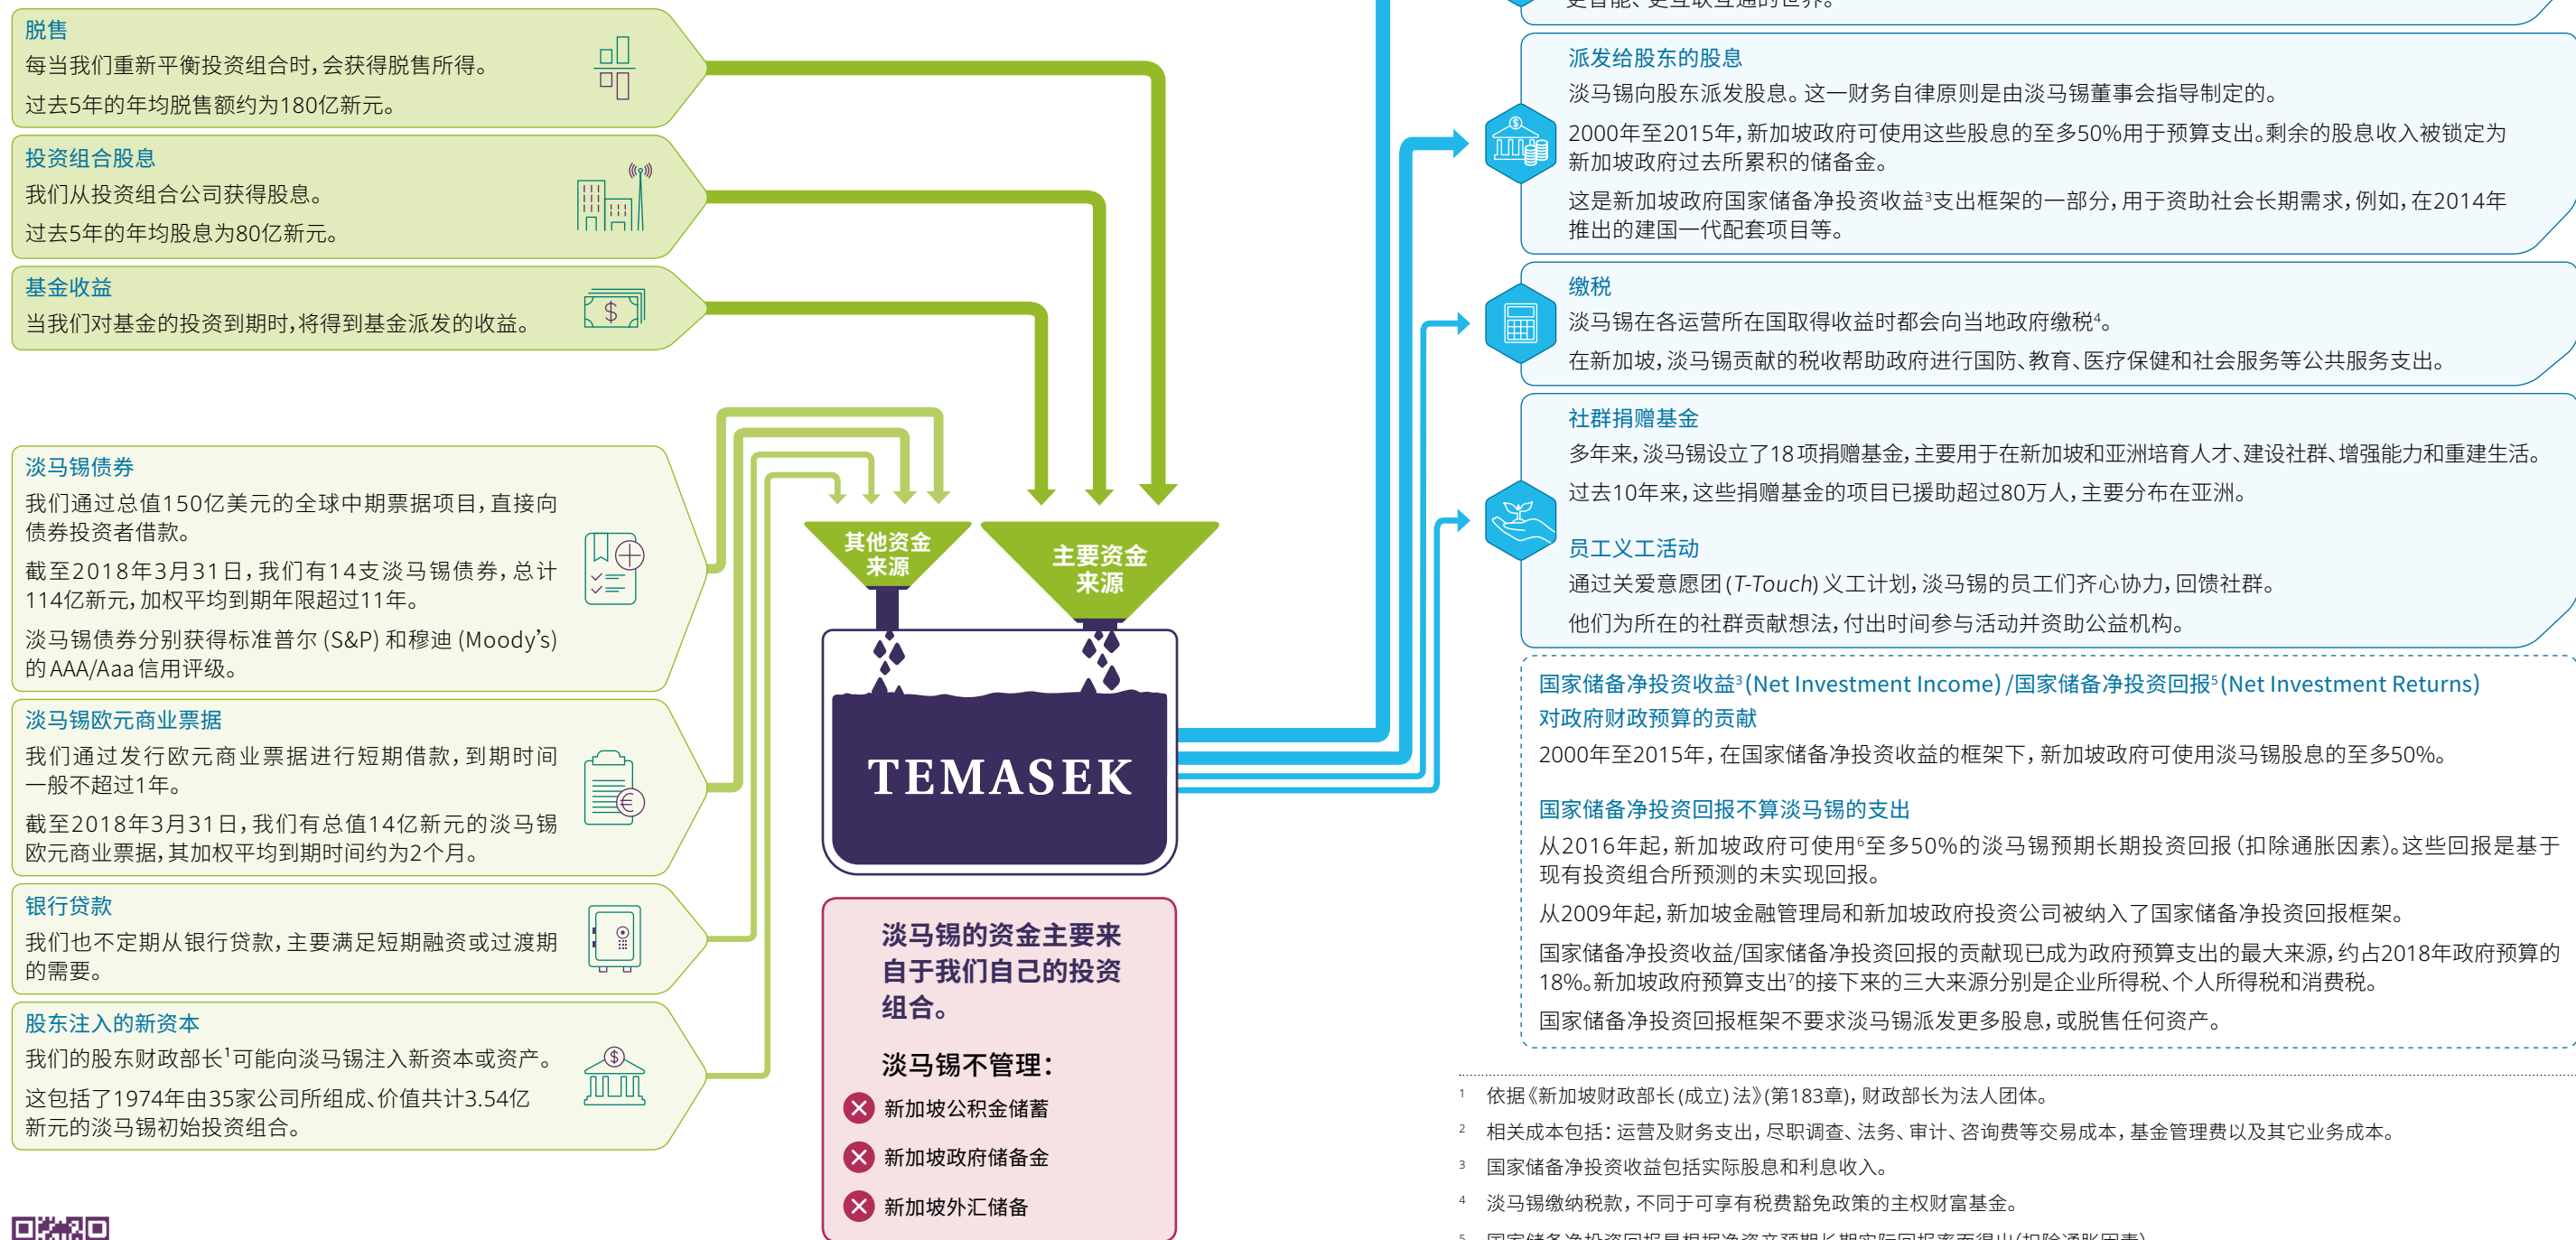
脱售
每当我们重新平衡投资组合时，会获得脱售所得。
过去5年的年均脱售额约为180亿新元。

投资组合股息
我们从投资组合公司获得股息。
过去5年的年均股息为80亿新元。

基金收益
当我们对基金的投资到期时，将得到基金派发的收益。

淡马锡债券
我们通过总值150亿美元的全球中期票据项目，直接向债券投资者借款。
截至2018年3月31日，我们有14支淡马锡债券，总计114亿新元，加权平均到期年限超过11年。
淡马锡债券分别获得标准普尔 (S&P) 和穆迪 (Moody's) 的 AAA/Aaa 信用评级。

淡马锡欧元商业票据
我们通过发行欧元商业票据进行短期借款，到期时间一般不超过1年。
截至2018年3月31日，我们有总值14亿新元的淡马锡欧元商业票据，其加权平均到期时间约为2个月。

银行贷款
我们也不定期从银行贷款，主要满足短期融资或过渡期的需要。

股东注入的新资本
我们的股东财政部长$^1$可能向淡马锡注入新资本或资产。
这包括了1974年由35家公司所组成、价值共计3.54亿新元的淡马锡初始投资组合。

其他资金来源

主要资金来源

TEMASEK

淡马锡的资金主要来自于我们自己的投资组合。

淡马锡不管理：
新加坡公积金储蓄
新加坡政府储备金
新加坡外汇储备

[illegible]更智能、更互联互通的世界。

派发给股东的股息
淡马锡向股东派发股息。这一财务自律原则是由淡马锡董事会指导制定的。
2000年至2015年，新加坡政府可使用这些股息的至多50%用于预算支出。剩余的股息收入被锁定为新加坡政府过去所累积的储备金。
这是新加坡政府国家储备净投资收益$^3$支出框架的一部分，用于资助社会长期需求，例如，在2014年推出的建国一代配套项目等。

缴税
淡马锡在各运营所在国取得收益时都会向当地政府缴税$^4$。
在新加坡，淡马锡贡献的税收帮助政府进行国防、教育、医疗保健和社会服务等公共服务支出。

社群捐赠基金
多年来，淡马锡设立了18项捐赠基金，主要用于在新加坡和亚洲培育人才、建设社群、增强能力和重建生活。
过去10年来，这些捐赠基金的项目已援助超过80万人，主要分布在亚洲。

员工义工活动
通过关爱意愿团 (T-Touch) 义工计划，淡马锡的员工们齐心协力，回馈社群。
他们为所在的社群贡献想法，付出时间参与活动并资助公益机构。

国家储备净投资收益$^3$(Net Investment Income) /国家储备净投资回报$^5$(Net Investment Returns) 对政府财政预算的贡献
2000年至2015年，在国家储备净投资收益的框架下，新加坡政府可使用淡马锡股息的至多50%。

国家储备净投资回报不算淡马锡的支出
从2016年起，新加坡政府可使用$^6$至多50%的淡马锡预期长期投资回报 (扣除通胀因素)。这些回报是基于现有投资组合所预测的未实现回报。
从2009年起，新加坡金融管理局和新加坡政府投资公司被纳入了国家储备净投资回报框架。
国家储备净投资收益/国家储备净投资回报的贡献现已成为政府预算支出的最大来源，约占2018年政府预算的18%。新加坡政府预算支出$^7$的接下来的三大来源分别是企业所得税、个人所得税和消费税。
国家储备净投资回报框架不要求淡马锡派发更多股息，或脱售任何资产。

1 依据《新加坡财政部长 (成立) 法》(第183章)，财政部长为法人团体。
2 相关成本包括：运营及财务支出，尽职调查、法务、审计、咨询费等交易成本，基金管理费以及其它业务成本。
3 国家储备净投资收益包括实际股息和利息收入。
4 淡马锡缴纳税款，不同于可享有税费豁免政策的主权财富基金。
5 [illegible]